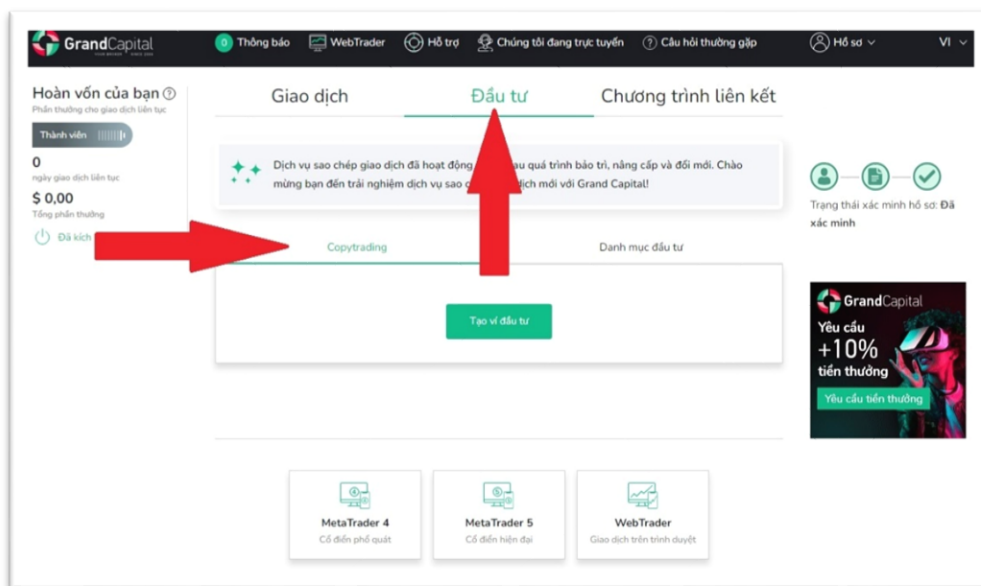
GrandCapital
0 Thông báo
WebTrader
Hỗ trợ
Chúng tôi đang trực tuyến
Câu hỏi thường gặp
Hồ sơ
VI

Hoàn vốn của bạn
Phần thưởng cho giao dịch liên tục
Thành viên
0
ngày giao dịch liên tục
$ 0,00
Tổng phần thưởng
Đã kích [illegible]

Giao dịch
Đầu tư
Chương trình liên kết

Dịch vụ sao chép giao dịch đã hoạt động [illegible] au quá trình bảo trì, nâng cấp và đổi mới. Chào mừng bạn đến trải nghiệm dịch vụ sao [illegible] dịch mới với Grand Capital!

Trạng thái xác minh hồ sơ: Đã xác minh

Copytrading
Danh mục đầu tư

Tạo ví đầu tư

GrandCapital
Yêu cầu
+10%
tiền thưởng
Yêu cầu tiền thưởng

MetaTrader 4
Cổ điển phổ quát

MetaTrader 5
Cổ điển hiện đại

WebTrader
Giao dịch trên trình duyệt